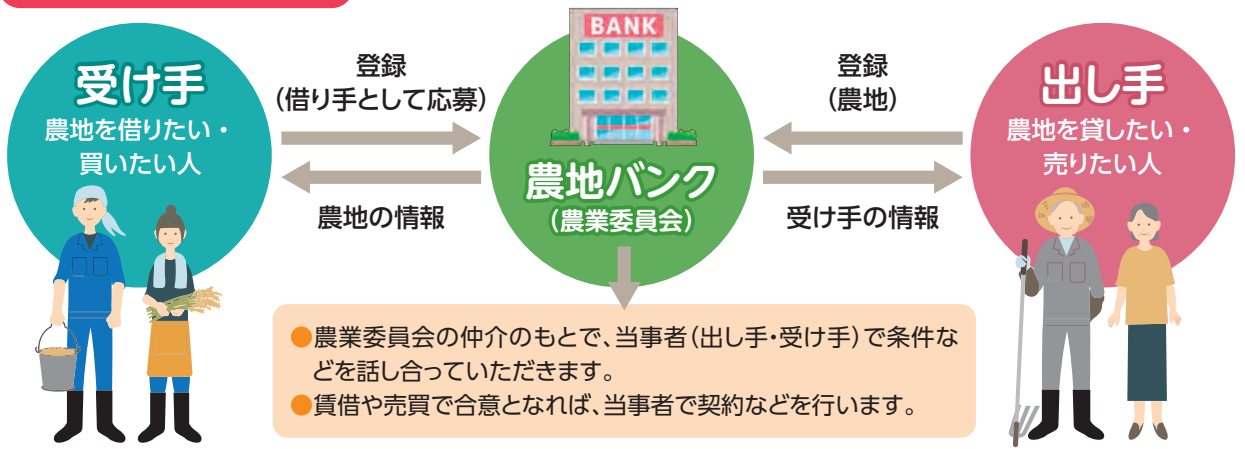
受け手
農地を借りたい・買いたい人

登録
（借り手として応募）

農地の情報

BANK

農地バンク
（農業委員会）

登録
（農地）

受け手の情報

出し手
農地を貸したい・売りたい人

●農業委員会の仲介のもとで、当事者（出し手・受け手）で条件などを話し合っていただきます。
●賃借や売買で合意となれば、当事者で契約などを行います。